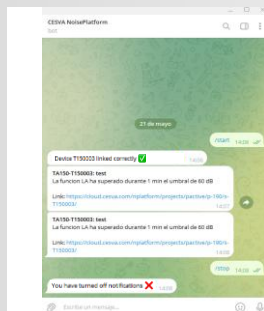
CESVA NoisePlatform
bot

21 de mayo

/start 14:00

Device T150003 linked correctly ✅ 14:00

TA150-T150003: test
La funcion LA ha superado durante 1 min el umbral de 60 dB

Link: https://cloud.cesva.com/platform/projects/partive/p-190/s-T150003/ 14:07

TA150-T150003: test
La funcion LA ha superado durante 1 min el umbral de 60 dB

Link: https://cloud.cesva.com/platform/projects/partive/p-190/s-T150003/ 14:08

/stop 14:09

You have turned off notifications ❌ 14:09

Escribe un mensaje...